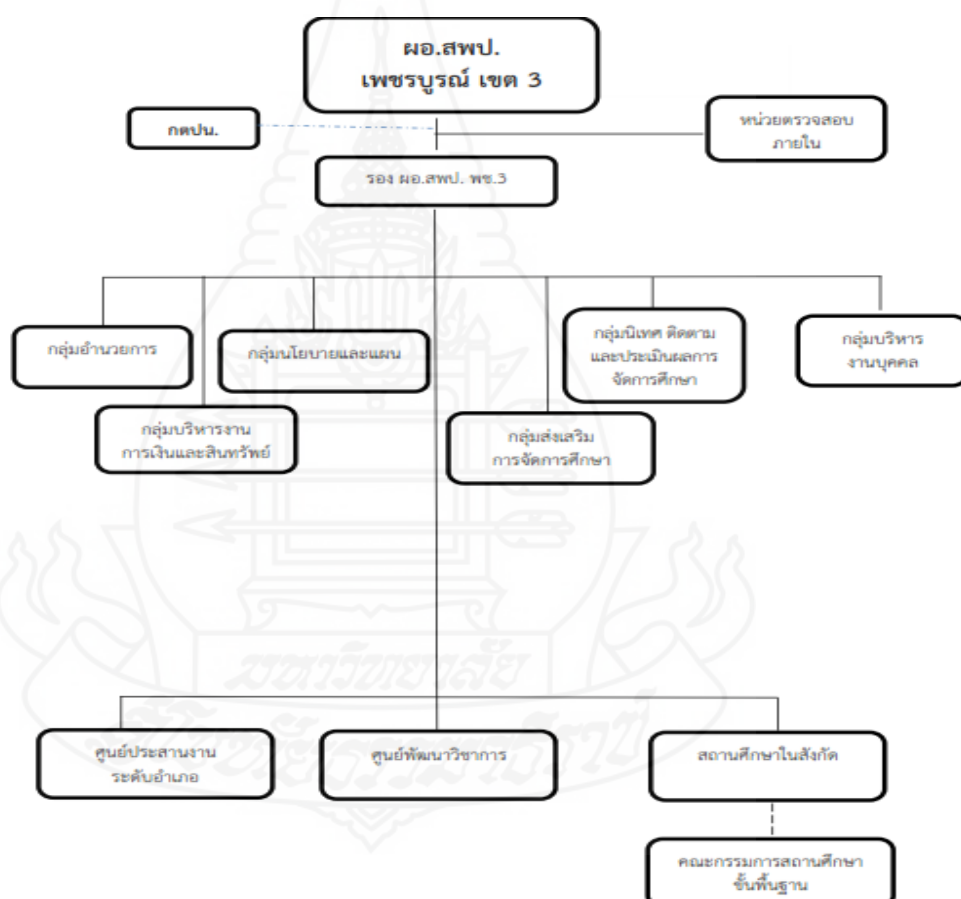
ผอ.สพป.
เพชรบูรณ์ เขต 3

กคปน.

หน่วยตรวจสอบภายใน

รอง ผอ.สพป. พช.3

กลุ่มอำนวยการ

กลุ่มนโยบายและแผน

กลุ่มนิเทศ ติดตาม และประเมินผลการจัดการศึกษา

กลุ่มบริหารงานบุคคล

กลุ่มบริหารงานการเงินและสินทรัพย์

กลุ่มส่งเสริมการจัดการศึกษา

มหาวิทยาลัย

ศูนย์ประสานงานระดับอำเภอ

ศูนย์พัฒนาวิชาการ

สถานศึกษาในสังกัด

คณะกรรมการสถานศึกษาขั้นพื้นฐาน